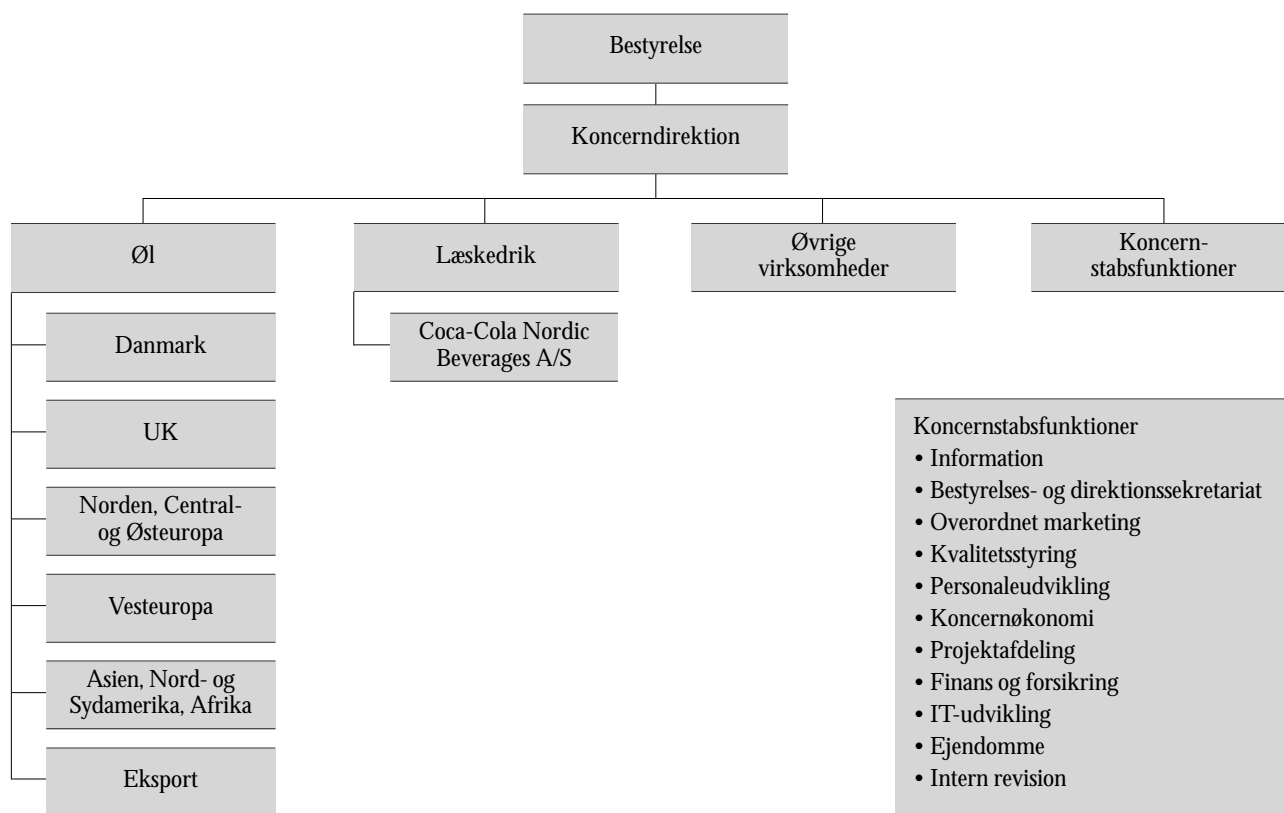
Bestyrelse

Koncerndirektion

Øl

Danmark

UK

Norden, Central- og Østeuropa

Vesteuropa

Asien, Nord- og Sydamerika, Afrika

Eksport

Læskedrik

Coca-Cola Nordic Beverages A/S

Øvrige virksomheder

Koncern-stabsfunktioner

Koncernstabsfunktioner
• Information
• Bestyrelses- og direktionssekretariat
• Overordnet marketing
• Kvalitetsstyring
• Personaleudvikling
• Koncernøkonomi
• Projektafdeling
• Finans og forsikring
• IT-udvikling
• Ejendomme
• Intern revision